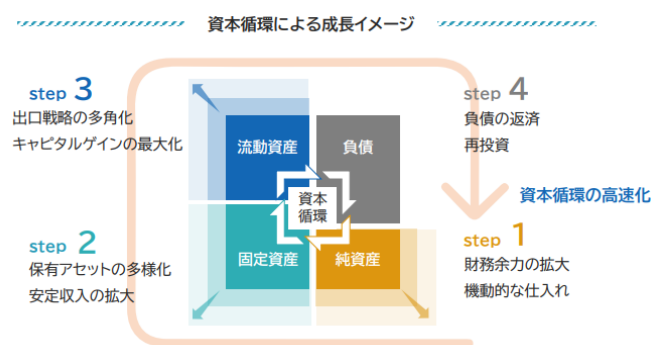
資本循環による成長イメージ

step 3
出口戦略の多角化
キャピタルゲインの最大化

step 4
負債の返済
再投資

資本循環の高速化

step 2
保有アセットの多様化
安定収入の拡大

step 1
財務余力の拡大
機動的な仕入れ

流動資産
負債
資本循環
固定資産
純資産